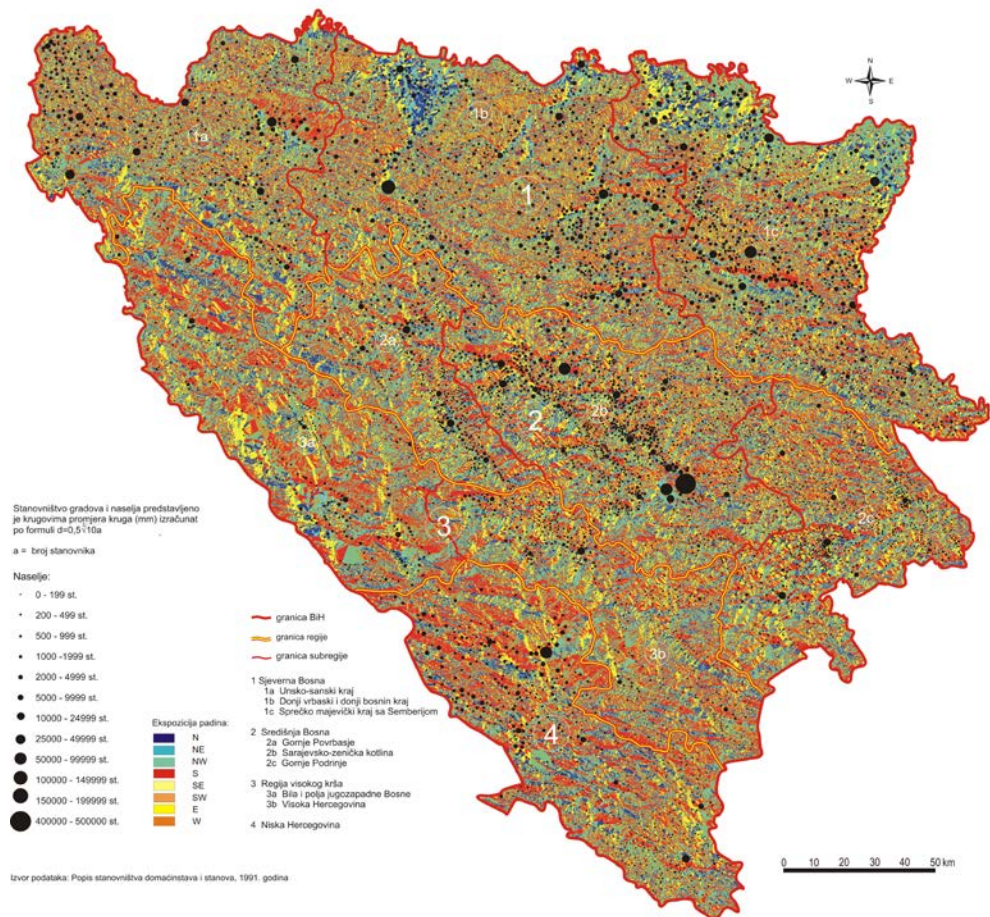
N
W E
S

1a
1b
1
1c
2a
2
2b
3a
3
2c
3b
4

Stanovništvo gradova i naselja predstavljeno je krugovima promjera kruga (mm) izračunat po formuli d=0,5$\sqrt{10a}$

a = broj stanovnika

Naselje:
0 - 199 st.
200 - 499 st.
500 - 999 st.
1000 -1999 st.
2000 - 4999 st.
5000 - 9999 st.
10000 - 24999 st.
25000 - 49999 st.
50000 - 99999 st.
100000 - 149999 st.
150000 - 199999 st.
400000 - 500000 st.

Ekspozicija padina:
N
NE
NW
S
SE
SW
E
W

granica BiH
granica regije
granica subregije

1 Sjeverna Bosna
1a Unsko-sanski kraj
1b Donji vrbaski i donji bosnin kraj
1c Sprečko majevički kraj sa Semberijom

2 Središnja Bosna
2a Gornje Povrbasje
2b Sarajevsko-zenička kotlina
2c Gornje Podrinje

3 Regija visokog krša
3a Bila i polja jugozapadne Bosne
3b Visoka Hercegovina

4 Niska Hercegovina

0 10 20 30 40 50 km

Izvor podataka: Popis stanovništva domaćinstava i stanova, 1991. godina